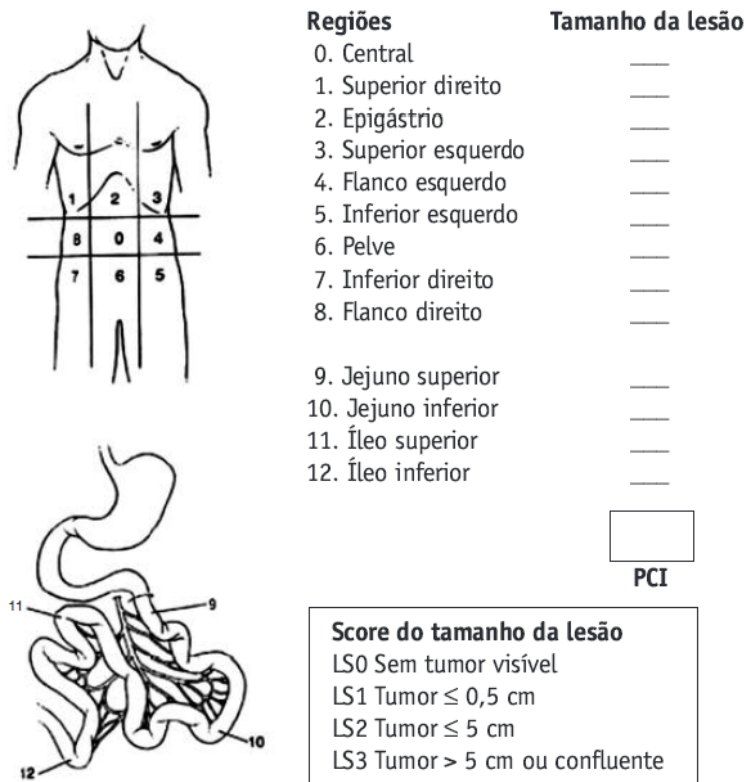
1 2 3
8 0 4
7 6 5

11 9
12 10

| Regiões | Tamanho da lesão |
|---|---|
| 0. Central | ___ |
| 1. Superior direito | ___ |
| 2. Epigástrio | ___ |
| 3. Superior esquerdo | ___ |
| 4. Flanco esquerdo | ___ |
| 5. Inferior esquerdo | ___ |
| 6. Pelve | ___ |
| 7. Inferior direito | ___ |
| 8. Flanco direito | ___ |
| 9. Jejuno superior | ___ |
| 10. Jejuno inferior | ___ |
| 11. Íleo superior | ___ |
| 12. Íleo inferior | ___ |

PCI

Score do tamanho da lesão
LS0 Sem tumor visível
LS1 Tumor $\leq$ 0,5 cm
LS2 Tumor $\leq$ 5 cm
LS3 Tumor > 5 cm ou confluente